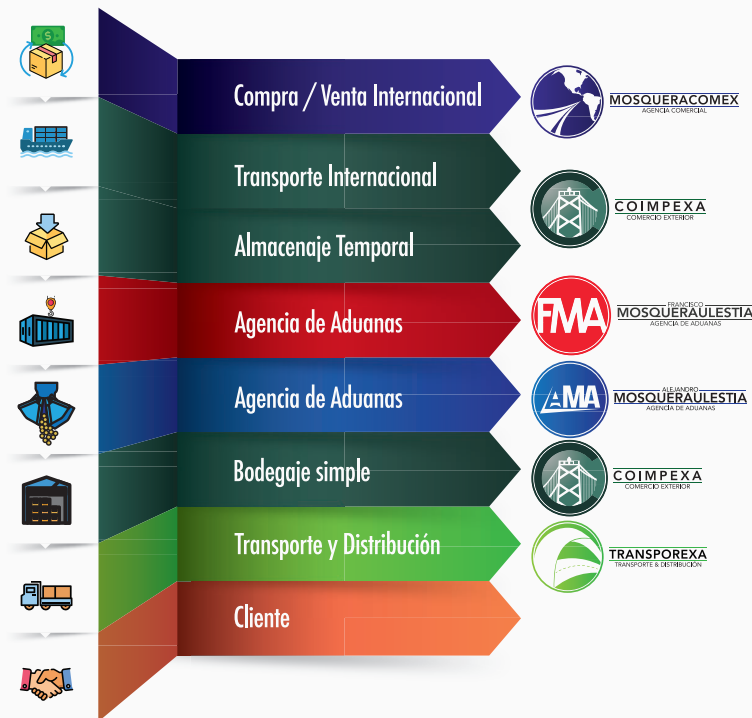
Compra / Venta Internacional

MOSQUERACOMEX
AGENCIA COMERCIAL

Transporte Internacional

COIMPEXA
COMERCIO EXTERIOR

Almacenaje Temporal

Agencia de Aduanas

FMA
FRANCISCO
MOSQUERAULESTIA
AGENCIA DE ADUANAS

Agencia de Aduanas

AMA
ALEJANDRO
MOSQUERAULESTIA
AGENCIA DE ADUANAS

Bodegaje simple

COIMPEXA
COMERCIO EXTERIOR

Transporte y Distribución

TRANSPOREXA
TRANSPORTE & DISTRIBUCIÓN

Cliente